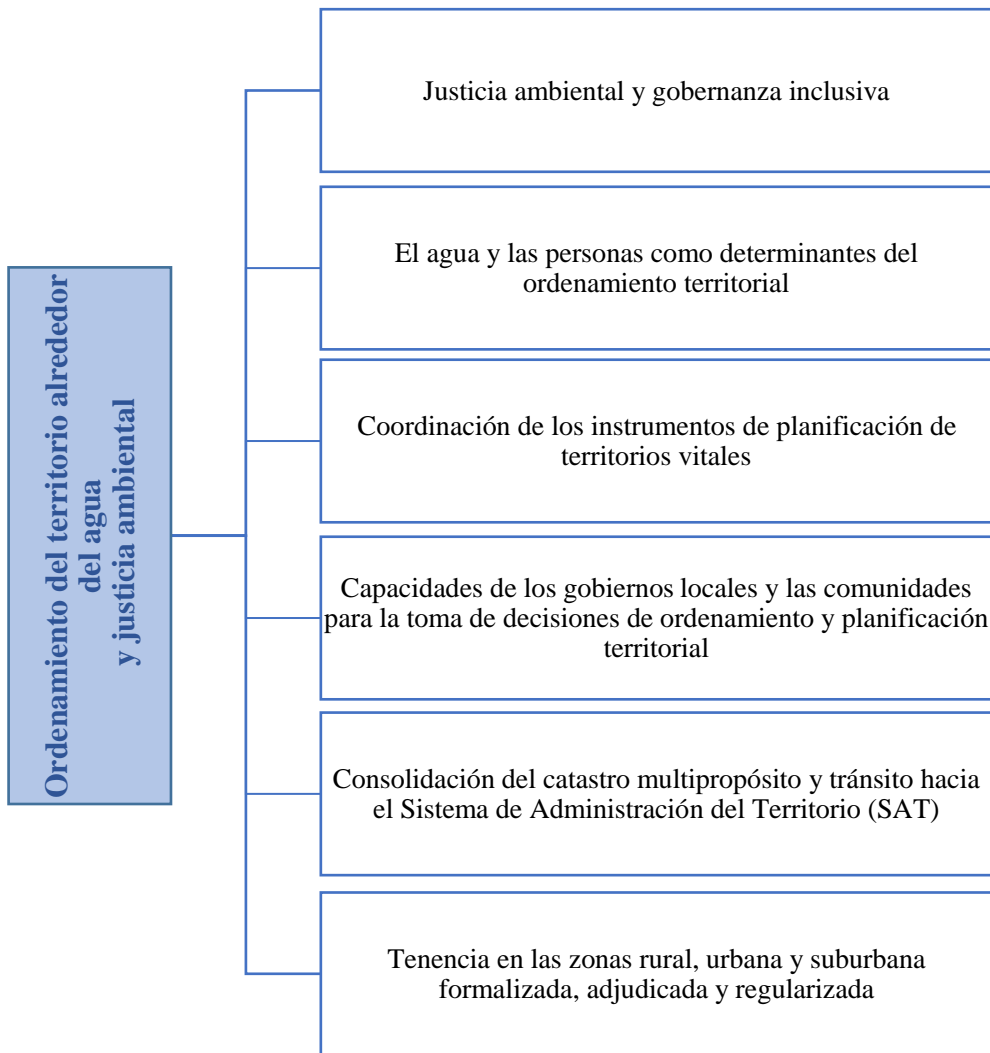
Ordenamiento del territorio alrededor del agua y justicia ambiental

Justicia ambiental y gobernanza inclusiva

El agua y las personas como determinantes del ordenamiento territorial

Coordinación de los instrumentos de planificación de territorios vitales

Capacidades de los gobiernos locales y las comunidades para la toma de decisiones de ordenamiento y planificación territorial

Consolidación del catastro multipropósito y tránsito hacia el Sistema de Administración del Territorio (SAT)

Tenencia en las zonas rural, urbana y suburbana formalizada, adjudicada y regularizada